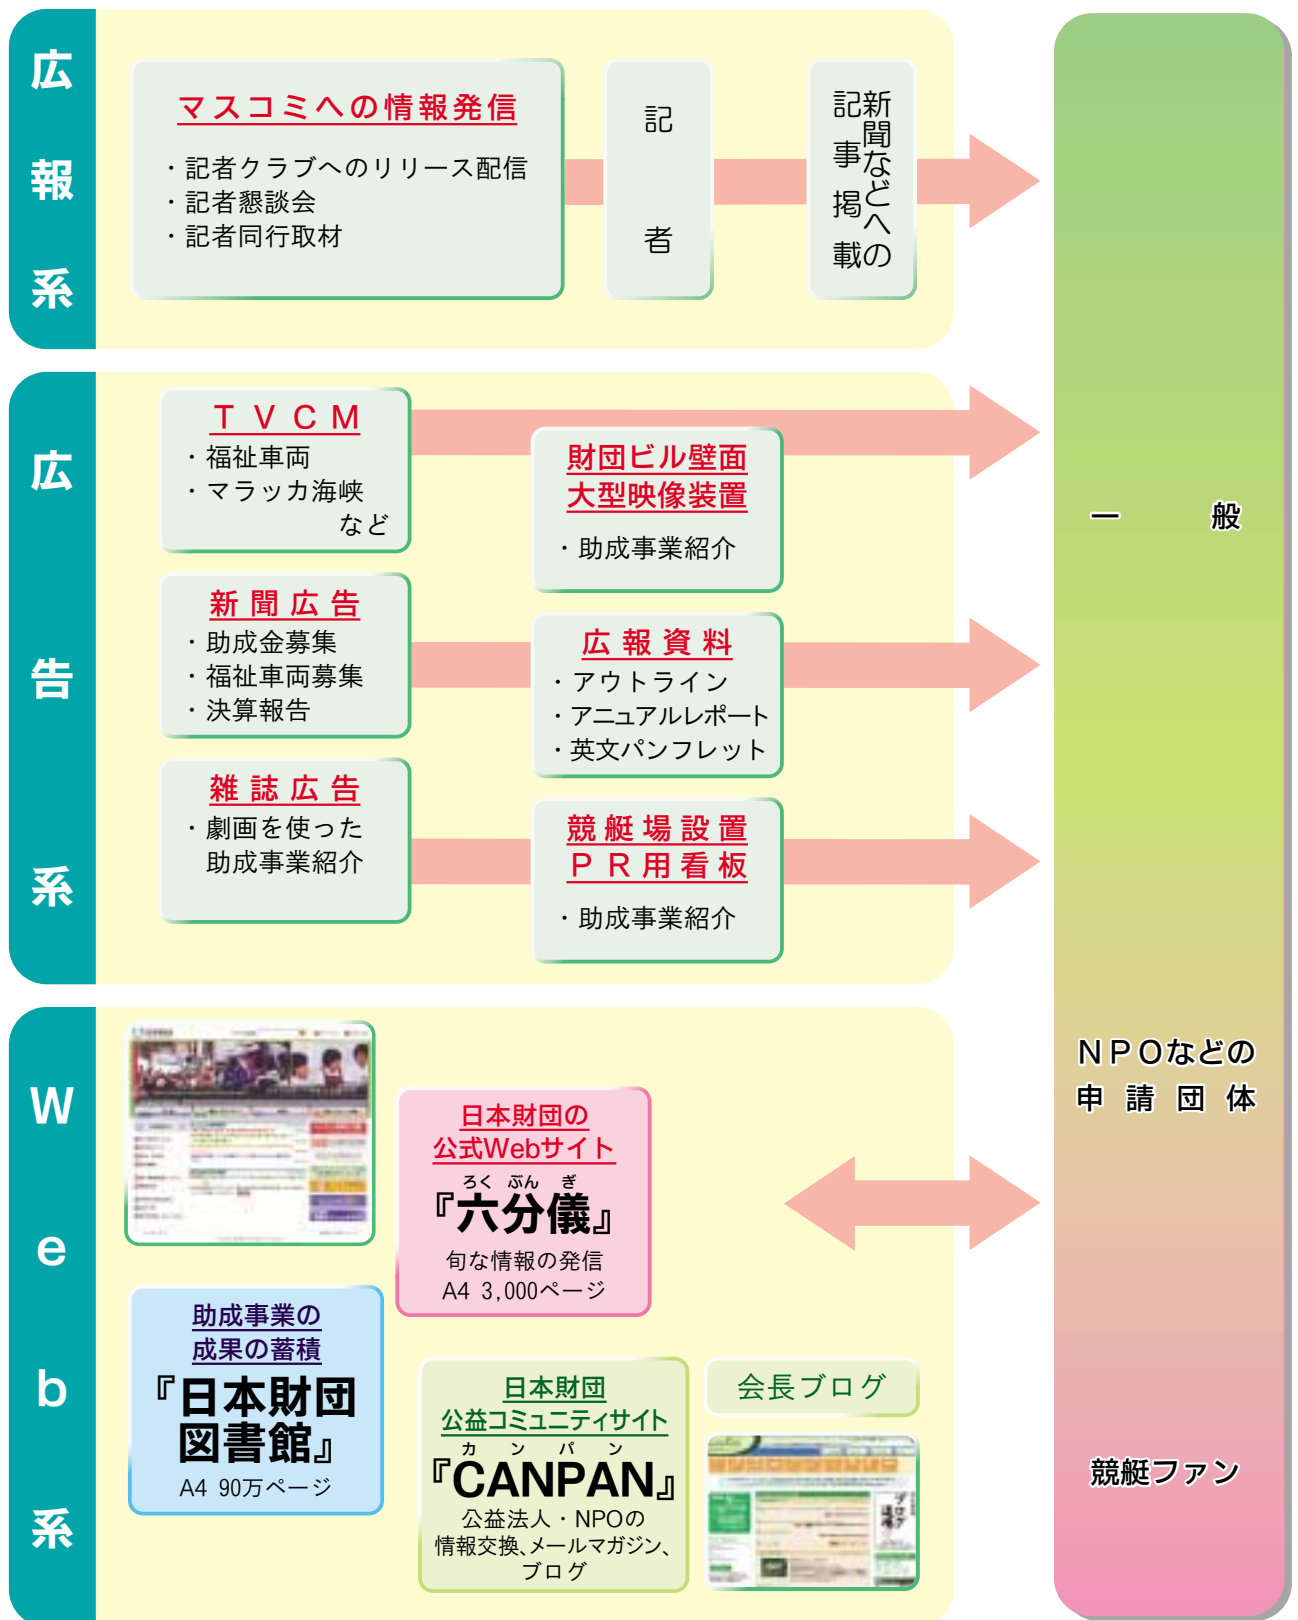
広報系

マスコミへの情報発信
・記者クラブへのリリース配信
・記者懇談会
・記者同行取材

記者

新聞などへの記事掲載

広告系

ＴＶＣＭ
・福祉車両
・マラッカ海峡
など

財団ビル壁面
大型映像装置
・助成事業紹介

新聞広告
・助成金募集
・福祉車両募集
・決算報告

広報資料
・アウトライン
・アニュアルレポート
・英文パンフレット

雑誌広告
・劇画を使った助成事業紹介

競艇場設置
ＰＲ用看板
・助成事業紹介

Web系

日本財団の
公式Webサイト
『六分儀』(ろくぶんぎ)
旬な情報の発信
A4 3,000ページ

助成事業の
成果の蓄積
『日本財団図書館』
A4 90万ページ

日本財団
公益コミュニティサイト
『CANPAN』(カンパン)
公益法人・NPOの
情報交換、メールマガジン、ブログ

会長ブログ

一般

ＮＰＯなどの
申請団体

競艇ファン